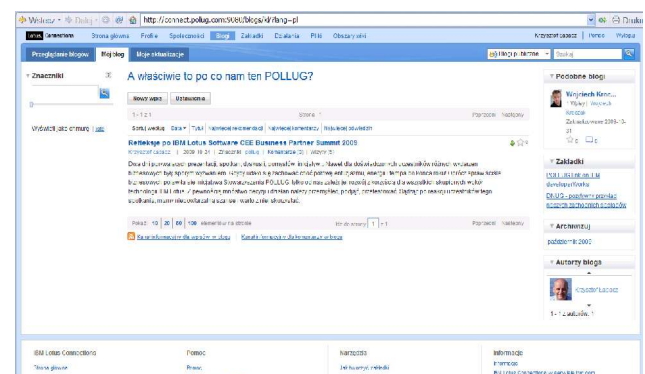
Wstecz · Dalej · http://connect.pollug.com:9080/blogs/?lang=pl Drukuj

Lotus Connections Strona główna Profile Społeczności Blogi Zakładki Działania Pliki Obszary wiki Krzysztof Łacisz Pomoc Wyloguj

Przeglądanie blogów Mój blog Moje aktualizacje Blogi publiczne Szukaj

Znaczniki

Wyświetl jako chmurę | lista

A właściwie to po co nam ten POLLUG?

Nowy wpis Ustawienia

1 - 1 z 1 Strona 1 Poprzedni Następny

Sortuj według Data Tytuł Najwięcej rekomendacji Najwięcej komentarzy Najwięcej odwiedzin

Refleksje po IBM Lotus Software CEE Business Partner Summit 2009

Krzysztof Łacisz | 2009-10-21 | Znaczniki: pollug | Komentarze (3) | Wizyty (5)

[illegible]

Pokaż: 10 | 20 | 50 | 100 elementów na stronie Przejdź do strony 1 z 1

Subskrybuj kanał dla wpisów w blogu | Kanały komentarzy dla tego blogu

Podobne blogi

Wojciech Kocz... Wpisy | Wojciech Koczur Zaktualizowano 2009-10-21

Zakładki

POLLUG na IBM developerWorks

DWPL - podstawy przekazu wiedzy technicznych ekspertów

Archiwizuj

październik 2009

Autorzy bloga

Krzysztof Łacisz

1 - 1 z autorów: 1

IBM Lotus Connections Strona główna

Pomoc Pomoc

Narzędzia Ustawienia wtyczki

Informacje Informacje